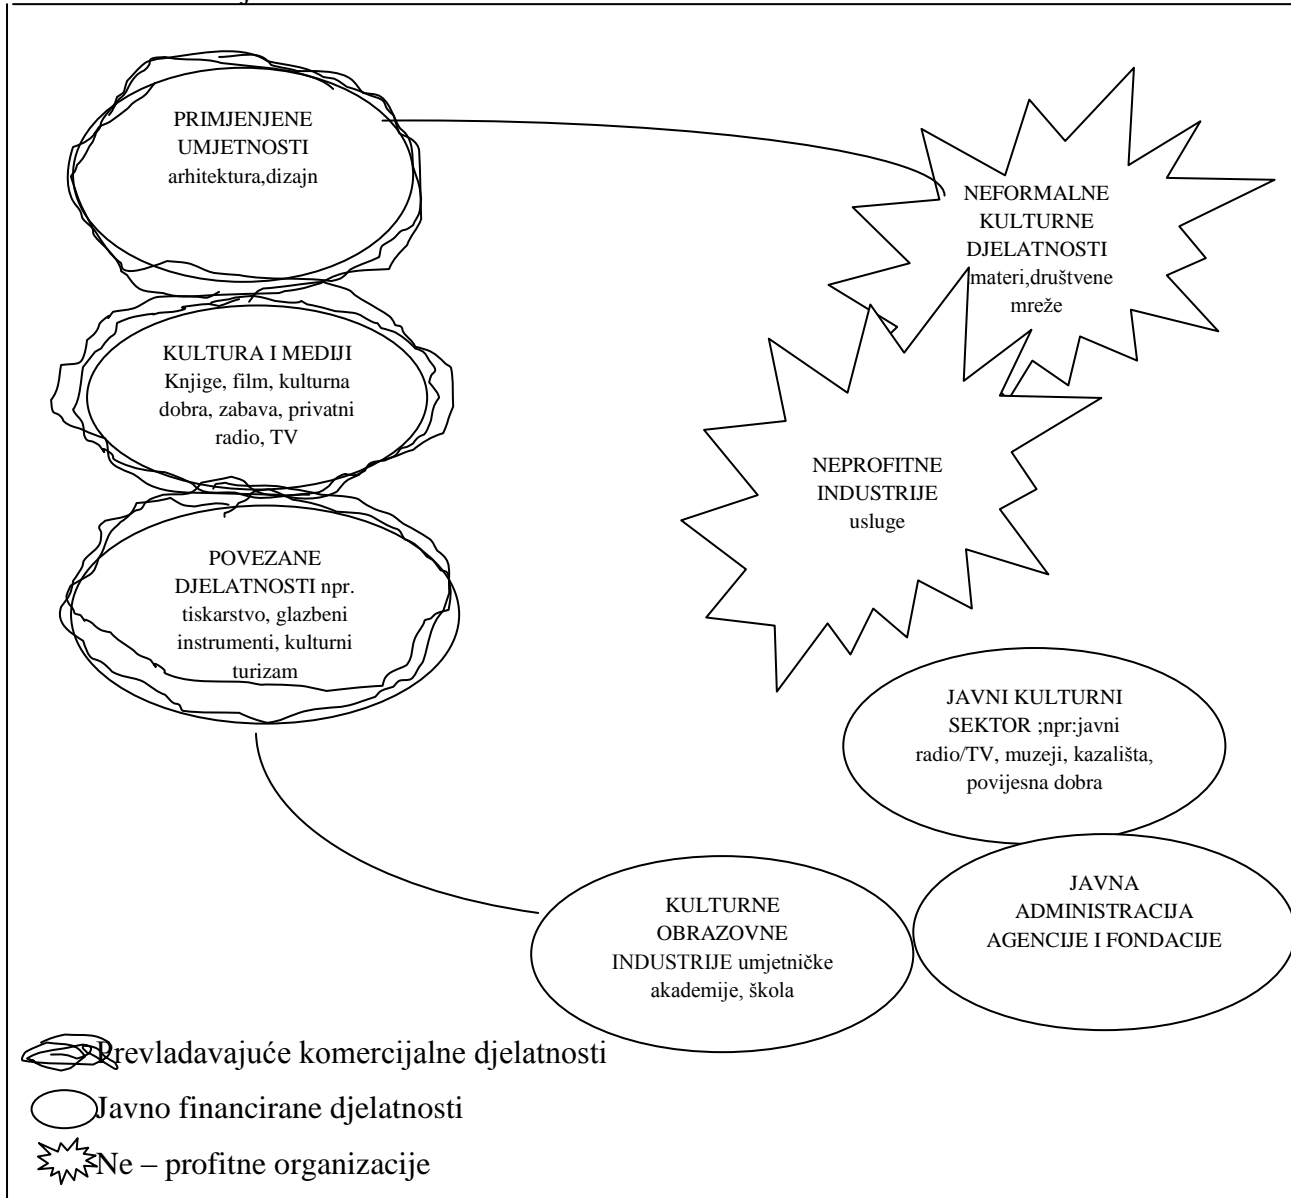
PRIMJENJENE UMJETNOSTI arhitektura,dizajn

NEFORMALNE KULTURNE DJELATNOSTI materi,društvene mreže

KULTURA I MEDIJI Knjige, film, kulturna dobra, zabava, privatni radio, TV

NEPROFITNE INDUSTRIJE usluge

POVEZANE DJELATNOSTI npr. tiskarstvo, glazbeni instrumenti, kulturni turizam

JAVNI KULTURNI SEKTOR ;npr:javni radio/TV, muzeji, kazališta, povijesna dobra

JAVNA ADMINISTRACIJA AGENCIJE I FONDACIJE

KULTURNE OBRAZOVNE INDUSTRIJE umjetničke akademije, škola

Prevladavajuće komercijalne djelatnosti

Javno financirane djelatnosti

Ne – profitne organizacije